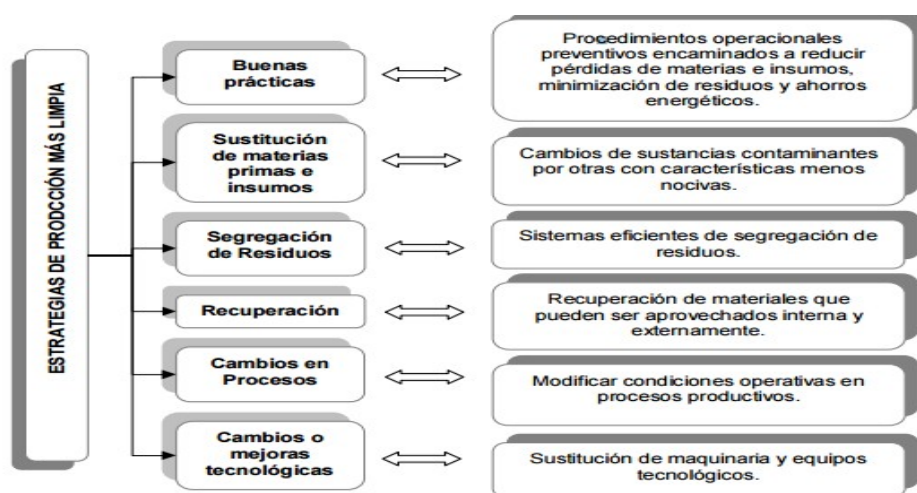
ESTRATEGIAS DE PRODCCIÓN MÁS LIMPIA

Buenas prácticas

Procedimientos operacionales preventivos encaminados a reducir pérdidas de materias e insumos, minimización de residuos y ahorros energéticos.

Sustitución de materias primas e insumos

Cambios de sustancias contaminantes por otras con características menos nocivas.

Segregación de Residuos

Sistemas eficientes de segregación de residuos.

Recuperación

Recuperación de materiales que pueden ser aprovechados interna y externamente.

Cambios en Procesos

Modificar condiciones operativas en procesos productivos.

Cambios o mejoras tecnológicas

Sustitución de maquinaria y equipos tecnológicos.